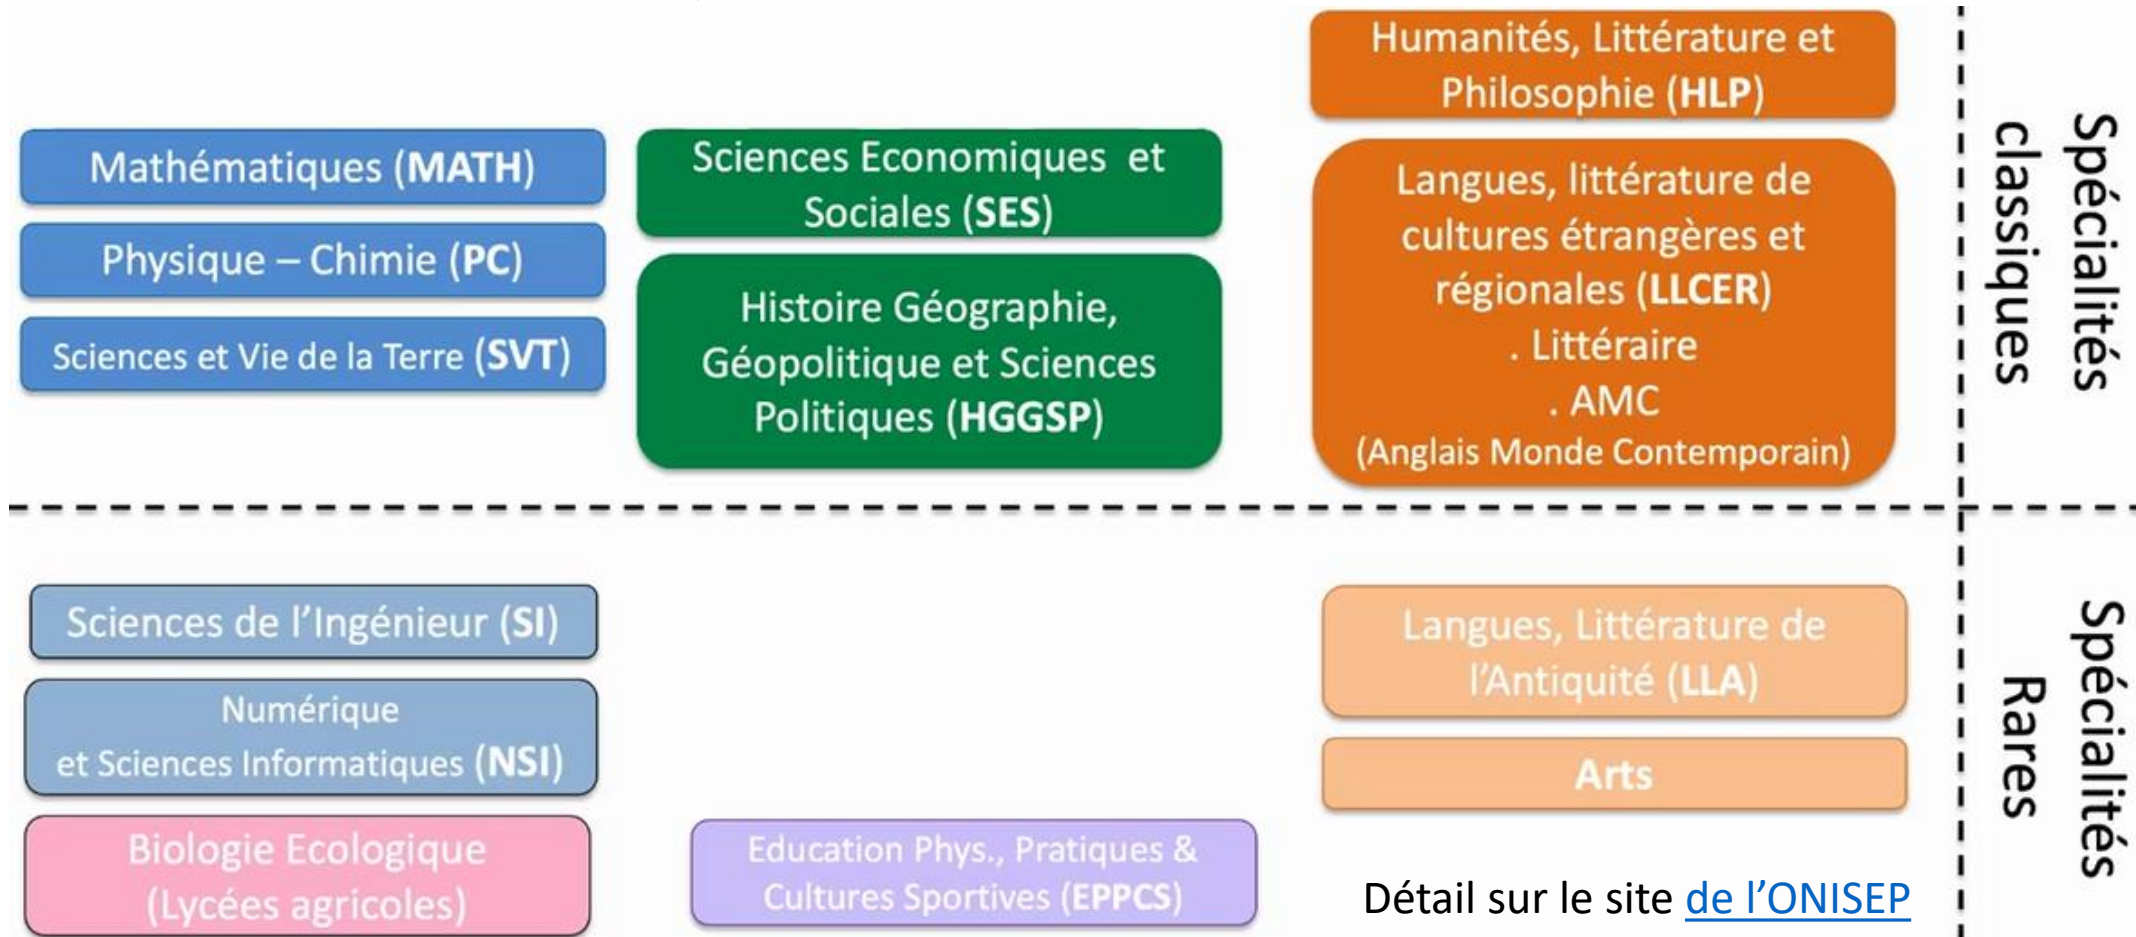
Mathématiques (MATH)

Physique – Chimie (PC)

Sciences et Vie de la Terre (SVT)

Sciences Economiques et Sociales (SES)

Histoire Géographie, Géopolitique et Sciences Politiques (HGGSP)

Humanités, Littérature et Philosophie (HLP)

Langues, littérature de cultures étrangères et régionales (LLCER)
. Littéraire
. AMC
(Anglais Monde Contemporain)

Spécialités classiques

Sciences de l'Ingénieur (SI)

Numérique et Sciences Informatiques (NSI)

Biologie Ecologique (Lycées agricoles)

Education Phys., Pratiques & Cultures Sportives (EPPCS)

Langues, Littérature de l'Antiquité (LLA)

Arts

Détail sur le site de l'ONISEP

Spécialités Rares